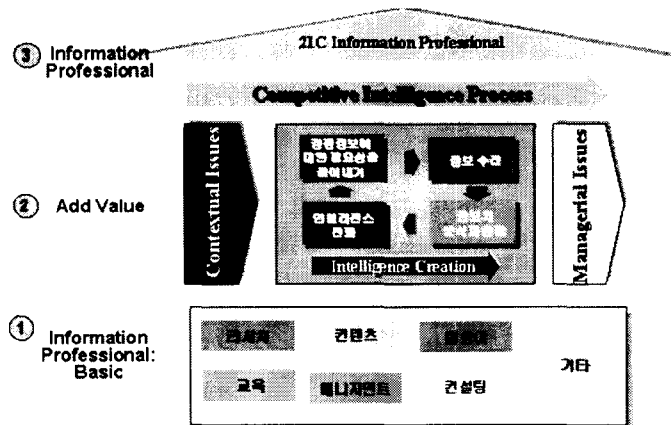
③ Information Professional

21C Information Professional

Competitive Intelligence Process

② Add Value

Contextual Issues

경쟁정보에 대한 필요성을 끌어내기

정보 수집

인텔리전스 전파

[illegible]

Intelligence Creation

Managerial Issues

① Information Professional: Basic

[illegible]

컨텐츠

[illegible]

기타

교육

매니지먼트

컨설팅